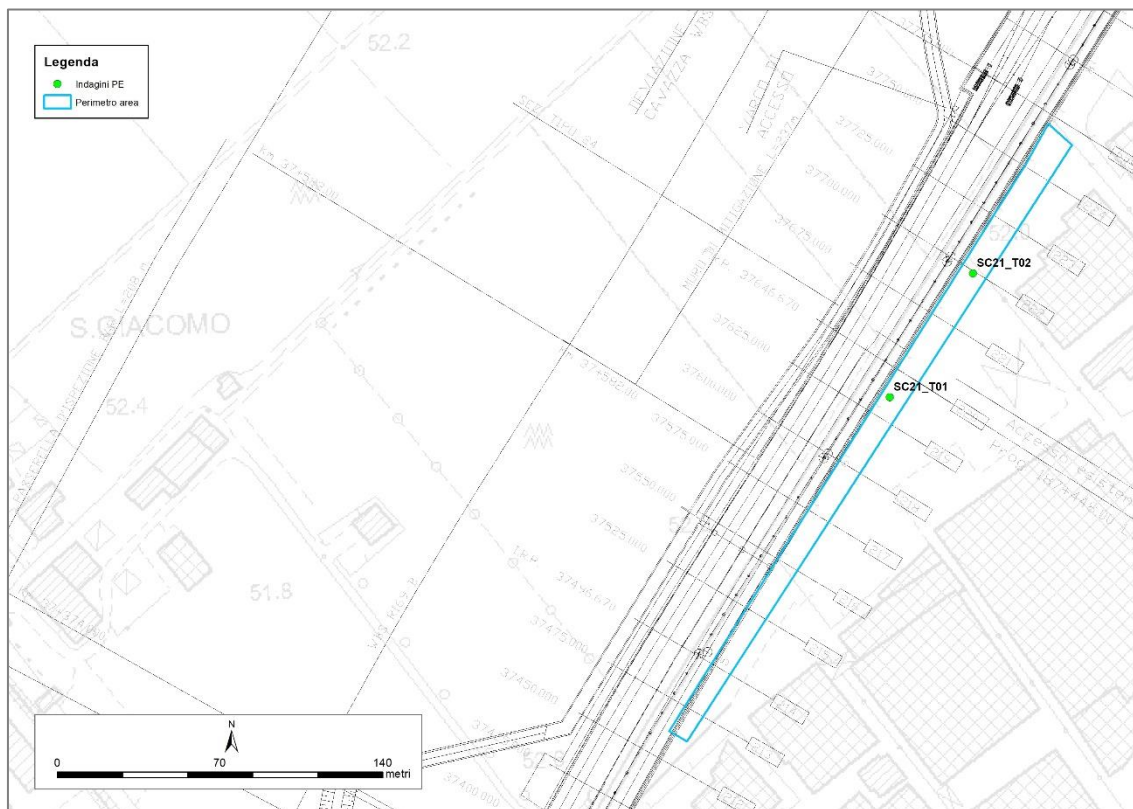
Legenda
Indagini PE
Perimetro area

52.2
DEVIAZIONE CAVAZZA VERSO
VARCO DI ACCESSO
37725.000
37700.000
37675.000
37645.670
37625.000
37600.000
37575.000
37550.000
37525.000
37475.000
37450.000
37400.000
S.GIACOMO
52.4
51.8
SC21_T02
SC21_T01
Accesso
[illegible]

N
0
70
140
metri